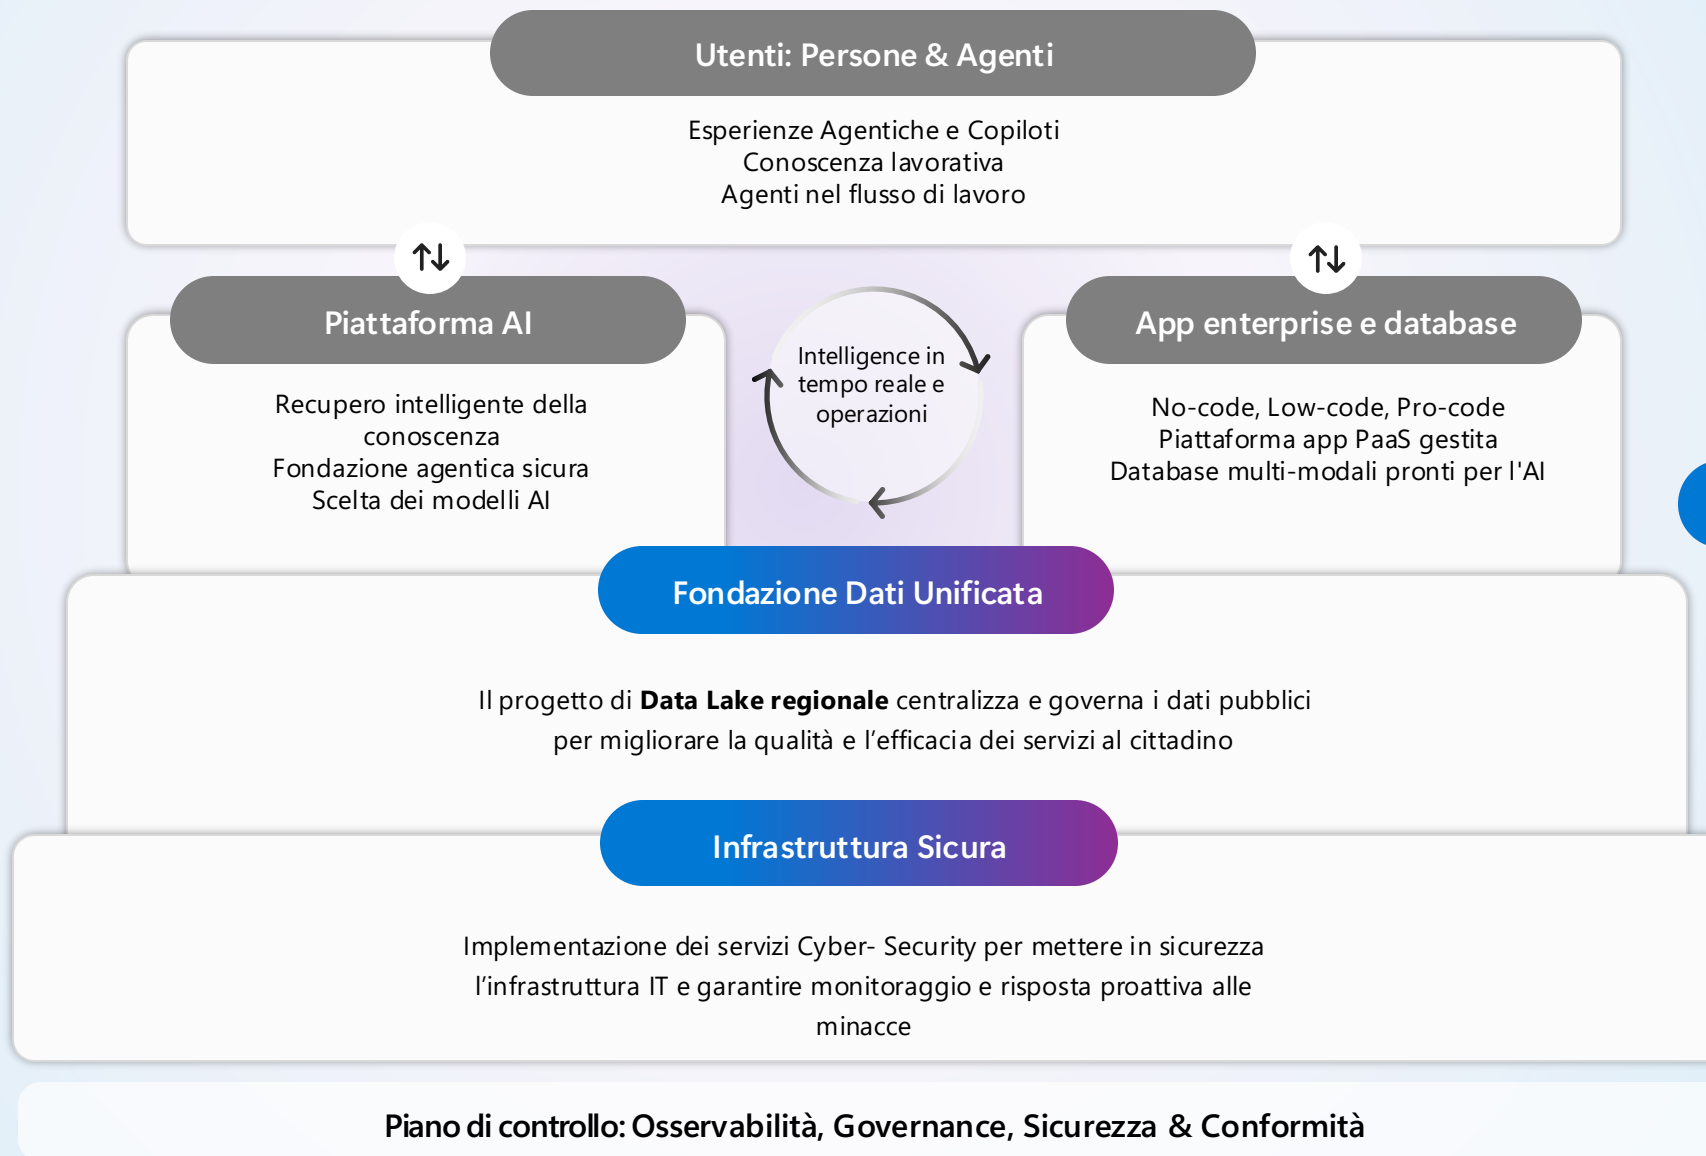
Utenti: Persone & Agenti

Esperienze Agentiche e Copiloti
Conoscenza lavorativa
Agenti nel flusso di lavoro

Piattaforma AI

Recupero intelligente della conoscenza
Fondazione agentica sicura
Scelta dei modelli AI

Intelligence in tempo reale e operazioni

App enterprise e database

No-code, Low-code, Pro-code
Piattaforma app PaaS gestita
Database multi-modali pronti per l'AI

Fondazione Dati Unificata

Il progetto di **Data Lake regionale** centralizza e governa i dati pubblici per migliorare la qualità e l’efficacia dei servizi al cittadino

Infrastruttura Sicura

Implementazione dei servizi Cyber- Security per mettere in sicurezza l’infrastruttura IT e garantire monitoraggio e risposta proattiva alle minacce

Piano di controllo: Osservabilità, Governance, Sicurezza & Conformità